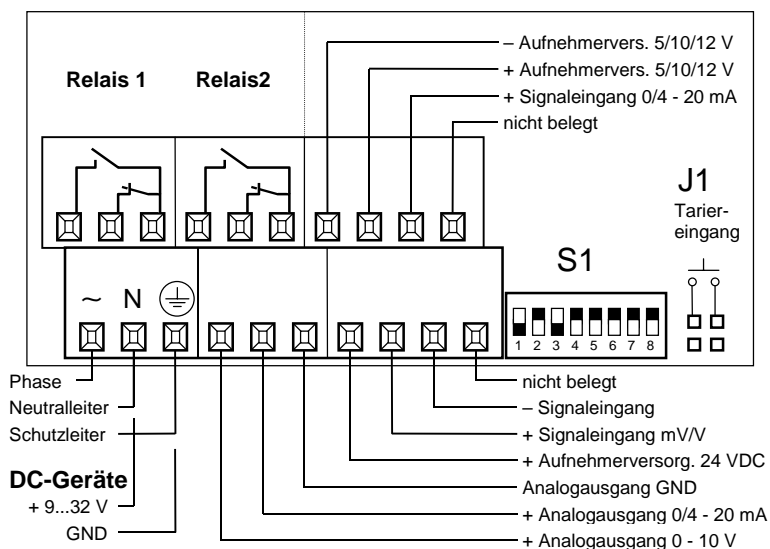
– Aufnehmervers. 5/10/12 V
+ Aufnehmervers. 5/10/12 V
+ Signaleingang 0/4 - 20 mA
nicht belegt

Relais 1
Relais2

J1
Tarier-eingang

S1

~ N

1 2 3 4 5 6 7 8

Phase
Neutralleiter
Schutzleiter

DC-Geräte
+ 9...32 V
GND

nicht belegt
– Signaleingang
+ Signaleingang mV/V
+ Aufnehmerversorg. 24 VDC
Analogausgang GND
+ Analogausgang 0/4 - 20 mA
+ Analogausgang 0 - 10 V